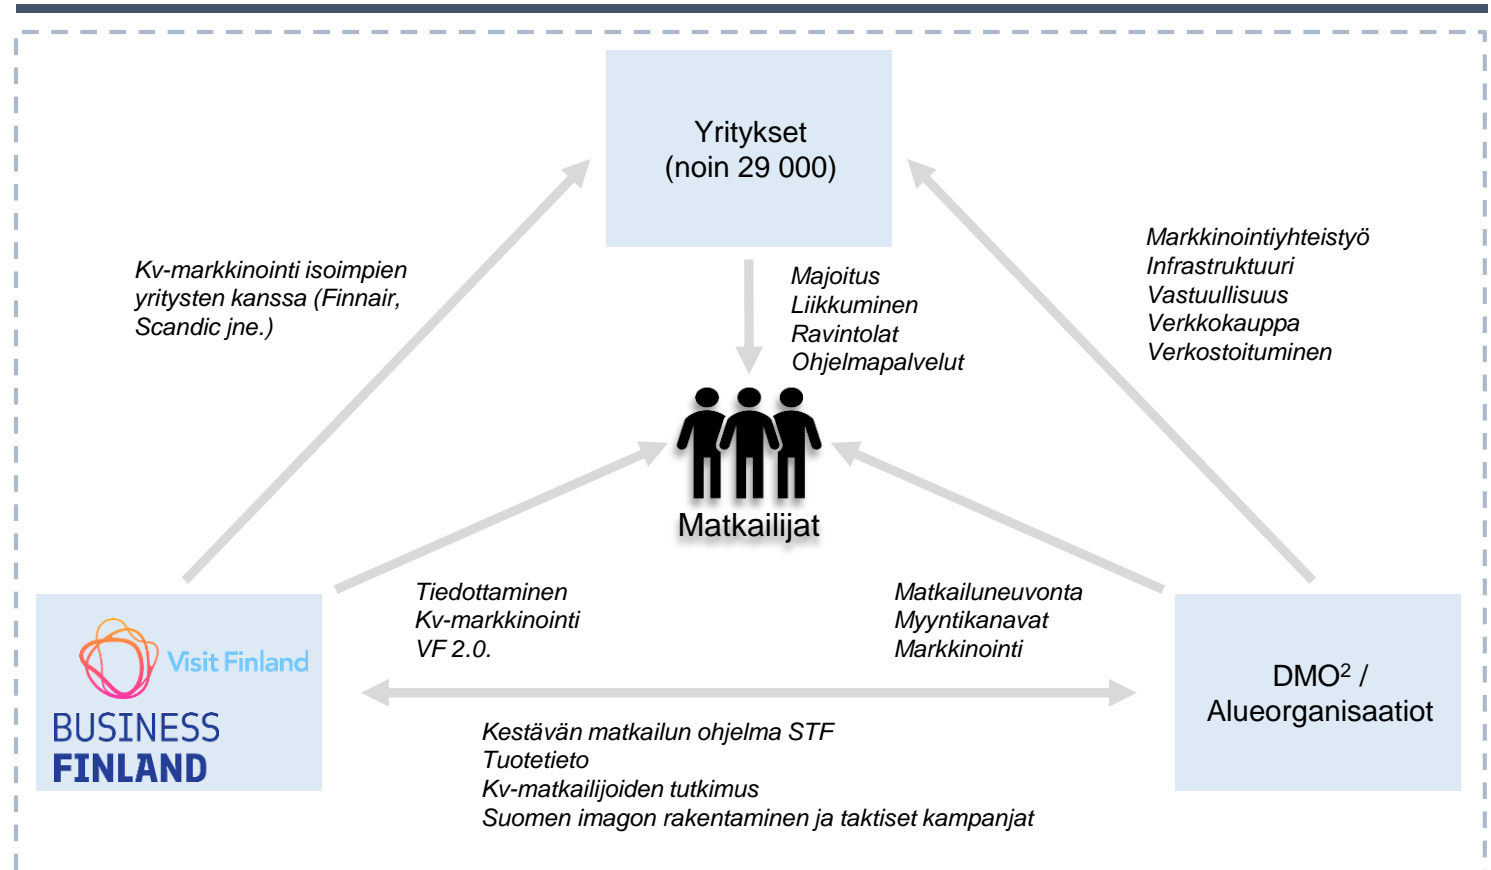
Yritykset
(noin 29 000)

Kv-markkinointi isoimpien yritysten kanssa (Finnair, Scandic jne.)

Majoitus
Liikkuminen
Ravintolat
Ohjelmapalvelut

Markkinointiyhteistyö
Infrastruktuuri
Vastuullisuus
Verkkokauppa
Verkostoituminen

Matkailijat

Tiedottaminen
Kv-markkinointi
VF 2.0.

Matkailuneuvonta
Myyntikanavat
Markkinointi

Visit Finland
BUSINESS
FINLAND

DMO$^2$ /
Alueorganisaatiot

Kestävän matkailun ohjelma STF
Tuotetieto
Kv-matkailijoiden tutkimus
Suomen imagon rakentaminen ja taktiset kampanjat